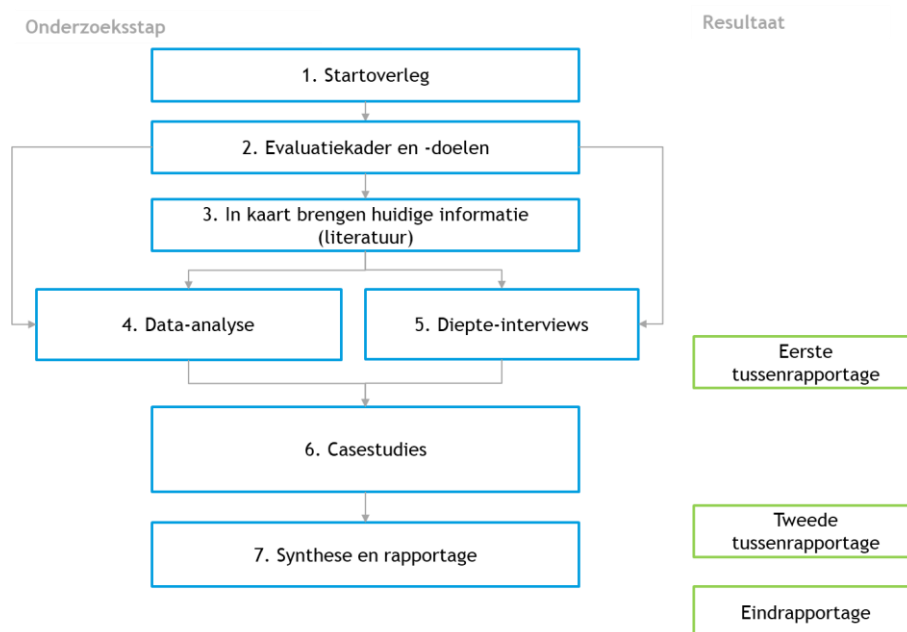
Onderzoeksstap

Resultaat

1. Startoverleg

2. Evaluatiekader en -doelen

3. In kaart brengen huidige informatie (literatuur)

4. Data-analyse

5. Diepte-interviews

Eerste tussenrapportage

6. Casestudies

Tweede tussenrapportage

7. Synthese en rapportage

Eindrapportage